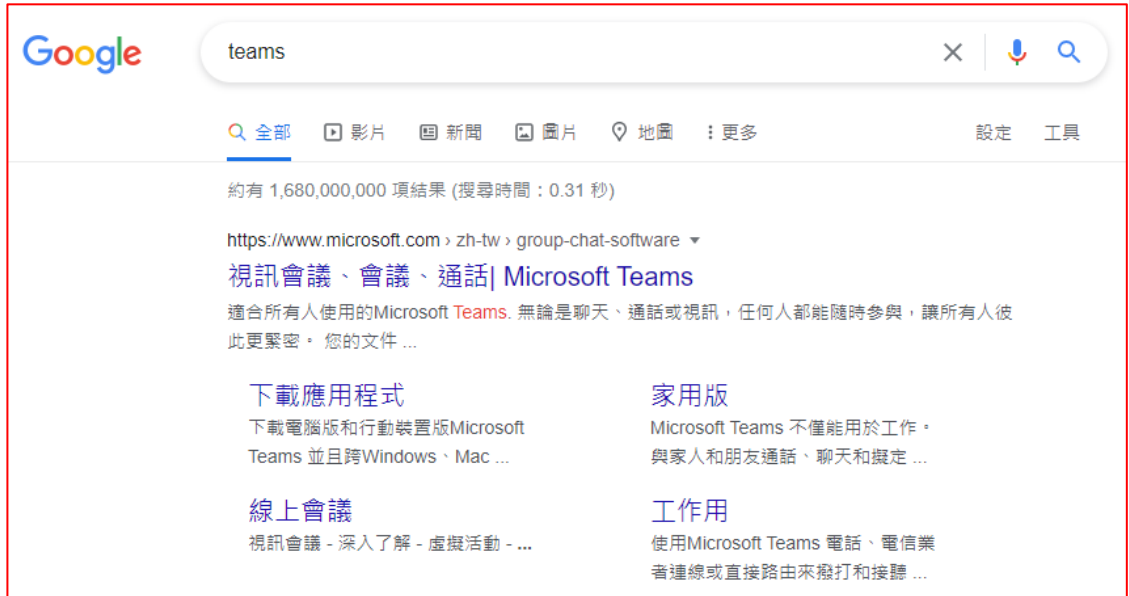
Google

teams

全部 影片 新聞 圖片 地圖 更多 設定 工具

約有 1,680,000,000 項結果 (搜尋時間：0.31 秒)

https://www.microsoft.com › zh-tw › group-chat-software

視訊會議、會議、通話| Microsoft Teams

適合所有人使用的Microsoft Teams. 無論是聊天、通話或視訊，任何人都能隨時參與，讓所有人彼此更緊密。 您的文件 ...

下載應用程式
下載電腦版和行動裝置版Microsoft Teams 並且跨Windows、Mac ...

家用版
Microsoft Teams 不僅能用於工作。與家人和朋友通話、聊天和擬定 ...

線上會議
視訊會議 - 深入了解 - 虛擬活動 - ...

工作用
使用Microsoft Teams 電話、電信業者連線或直接路由來撥打和接聽 ...